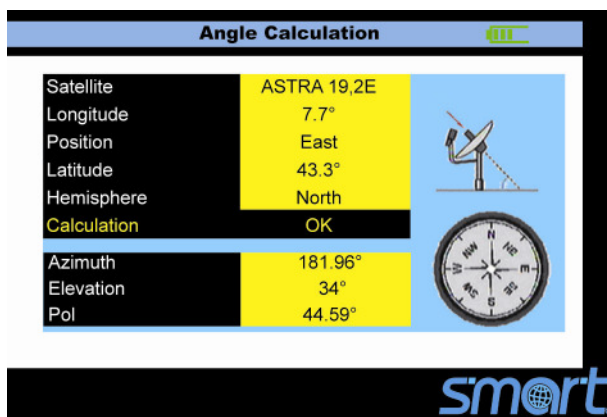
Angle Calculation

| | |
|---|---|
| Satellite | ASTRA 19,2E |
| Longitude | 7.7° |
| Position | East |
| Latitude | 43.3° |
| Hemisphere | North |
| Calculation | OK |

| | |
|---|---|
| Azimuth | 181.96° |
| Elevation | 34° |
| Pol | 44.59° |

N NE E SE S SW W NW

smart